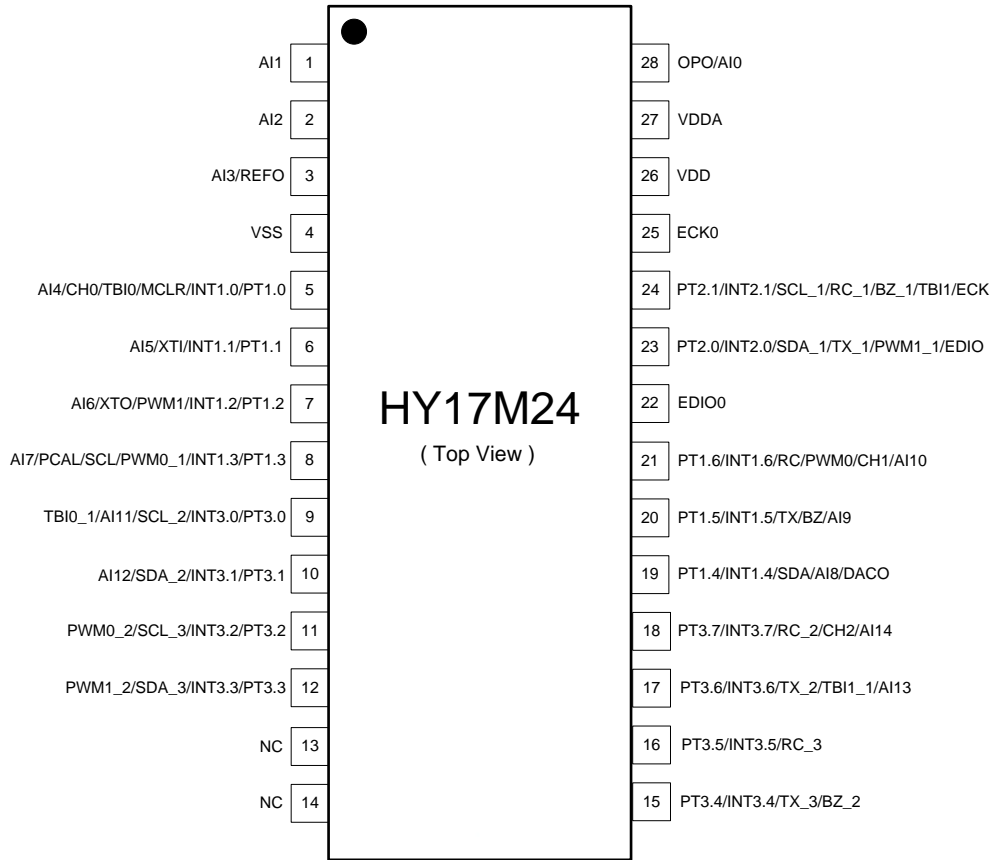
AI1 1
AI2 2
AI3/REFO 3
VSS 4
AI4/CH0/TBI0/MCLR/INT1.0/PT1.0 5
AI5/XTI/INT1.1/PT1.1 6
AI6/XTO/PWM1/INT1.2/PT1.2 7
AI7/PCAL/SCL/PWM0_1/INT1.3/PT1.3 8
TBI0_1/AI11/SCL_2/INT3.0/PT3.0 9
AI12/SDA_2/INT3.1/PT3.1 10
PWM0_2/SCL_3/INT3.2/PT3.2 11
PWM1_2/SDA_3/INT3.3/PT3.3 12
NC 13
NC 14

HY17M24
( Top View )

28 OPO/AI0
27 VDDA
26 VDD
25 ECK0
24 PT2.1/INT2.1/SCL_1/RC_1/BZ_1/TBI1/ECK
23 PT2.0/INT2.0/SDA_1/TX_1/PWM1_1/EDIO
22 EDIO0
21 PT1.6/INT1.6/RC/PWM0/CH1/AI10
20 PT1.5/INT1.5/TX/BZ/AI9
19 PT1.4/INT1.4/SDA/AI8/DACO
18 PT3.7/INT3.7/RC_2/CH2/AI14
17 PT3.6/INT3.6/TX_2/TBI1_1/AI13
16 PT3.5/INT3.5/RC_3
15 PT3.4/INT3.4/TX_3/BZ_2